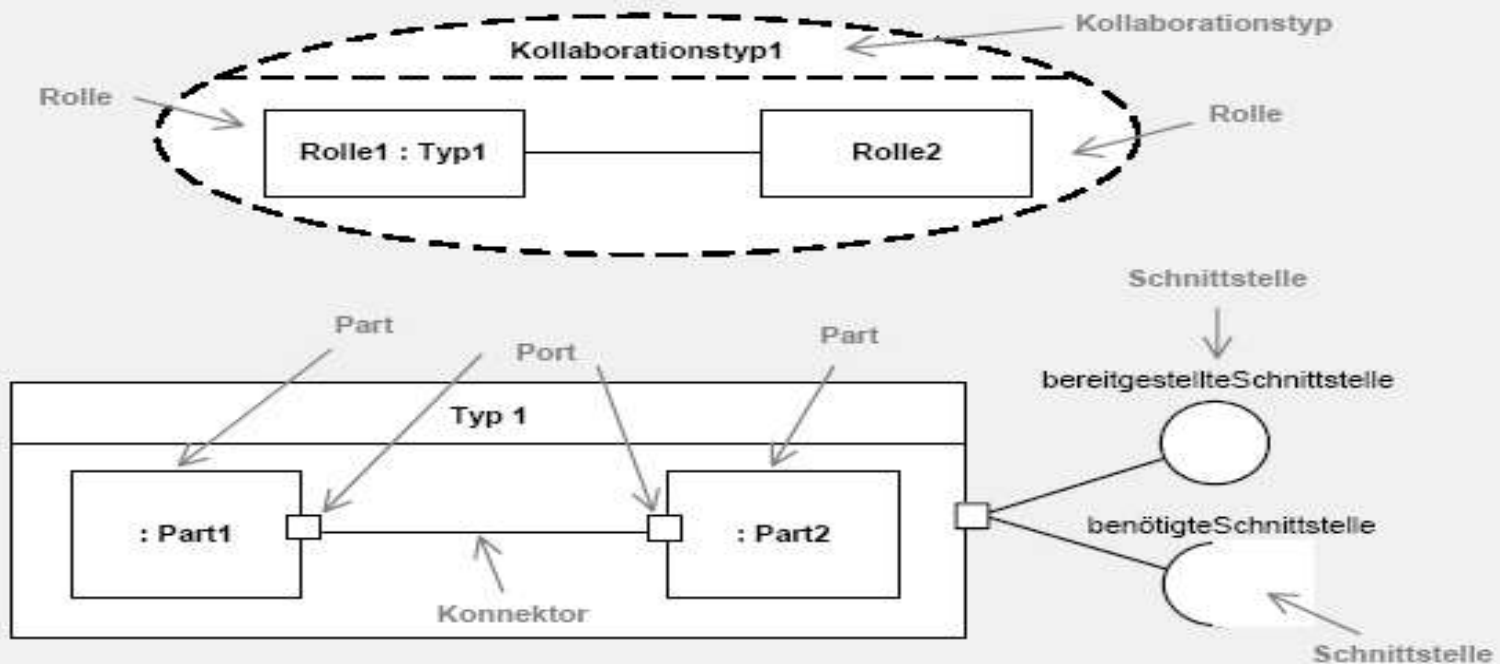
Kollaborationstyp

Kollaborationstyp1

Rolle

Rolle1 : Typ1

Rolle2

Rolle

Schnittstelle

Part

Port

Part

bereitgestellteSchnittstelle

Typ 1

: Part1

: Part2

benötigteSchnittstelle

Konnektor

Schnittstelle